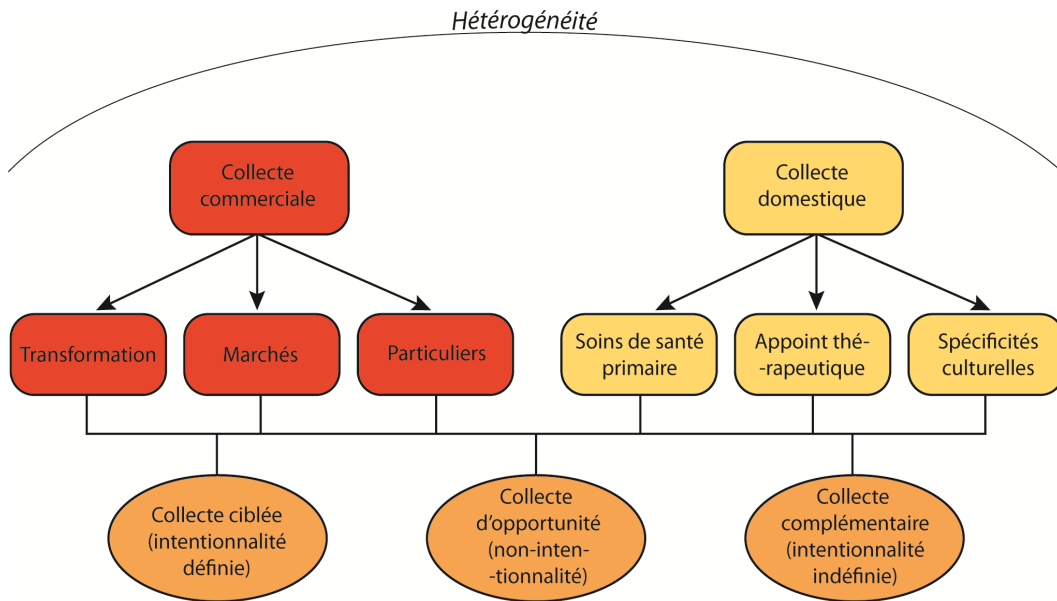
Hétérogénéité

Collecte commerciale

Collecte domestique

Transformation

Marchés

Particuliers

Soins de santé primaire

Appoint thé-rapeutique

Spécificités culturelles

Collecte ciblée (intentionnalité définie)

Collecte d'opportunité (non-inten-tionnalité)

Collecte complémentaire (intentionnalité indéfinie)